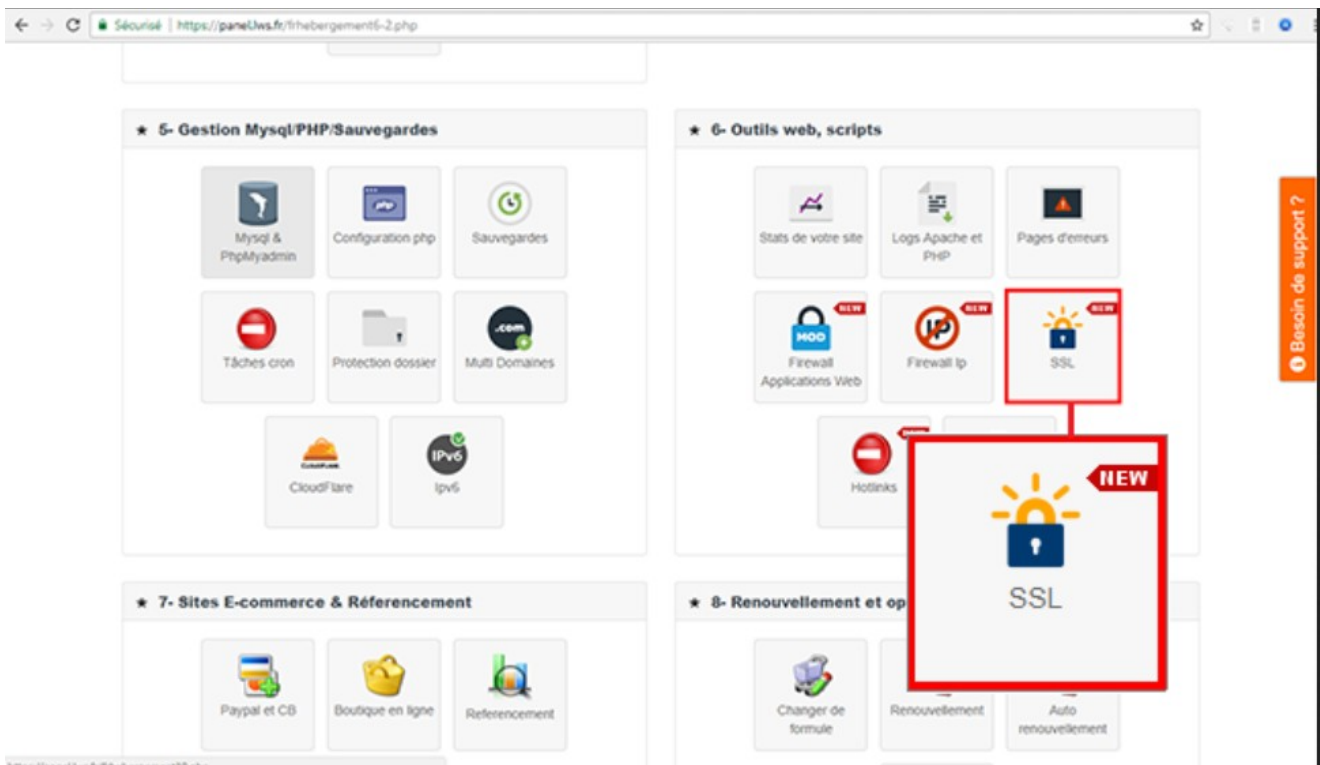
Sécurisé | https://panel.lws.fr/frhebergement6-2.php

★ 5- Gestion Mysql/PHP/Sauvegardes

Mysql & PhpMyadmin

php

Configuration php

Sauvegardes

Tâches cron

Protection dossier

.com

Multi Domaines

CloudFlare

IPv6

Ipv6

★ 6- Outils web, scripts

Stats de votre site

Logs Apache et PHP

Pages d'erreurs

NEW

MOD

Firewall Applications Web

NEW

IP

Firewall Ip

NEW

SSL

Hotlinks

NEW

SSL

★ 7- Sites E-commerce & Référencement

Paypal et CB

Boutique en ligne

Referencement

★ 8- Renouvellement et op

Changer de formule

Renouvellement

Auto renouvellement

Besoin de support ?